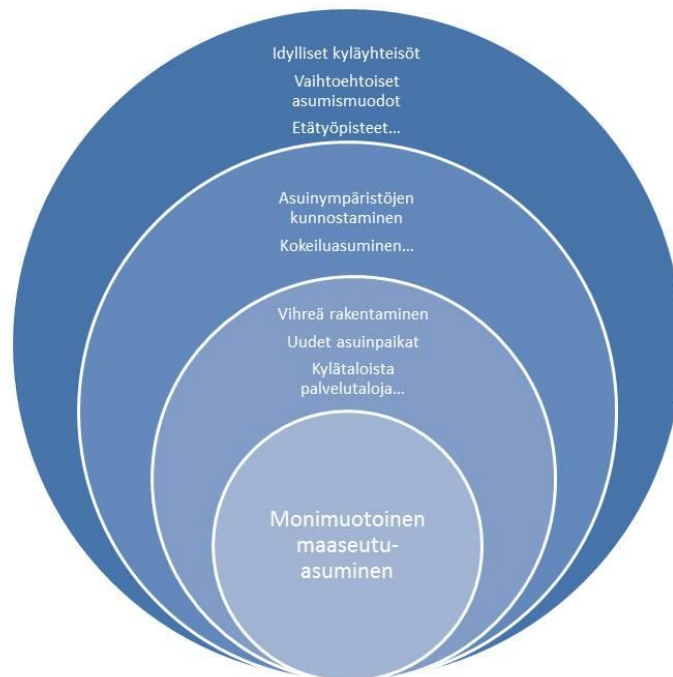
Idylliset kyläyhteisöt

Vaihtoehtoiset asumismuodot

Etätyöpisteet…

Asuinympäristöjen kunnostaminen

Kokeiluasuminen…

Vihreä rakentaminen

Uudet asuinpaikat

Kylätaloista palvelutaloja…

Monimuotoinen maaseutu-asuminen